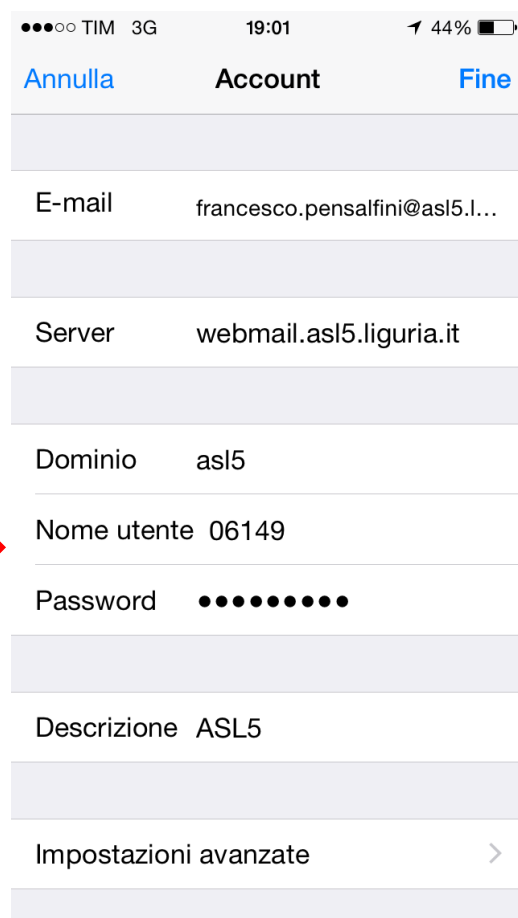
●●●○○ TIM 3G 19:01 44%

Annulla Account Fine

E-mail francesco.pensalfini@asl5.l...

Server webmail.asl5.liguria.it

Dominio asl5

Nome utente 06149

Password ●●●●●●●●●

Descrizione ASL5

Impostazioni avanzate